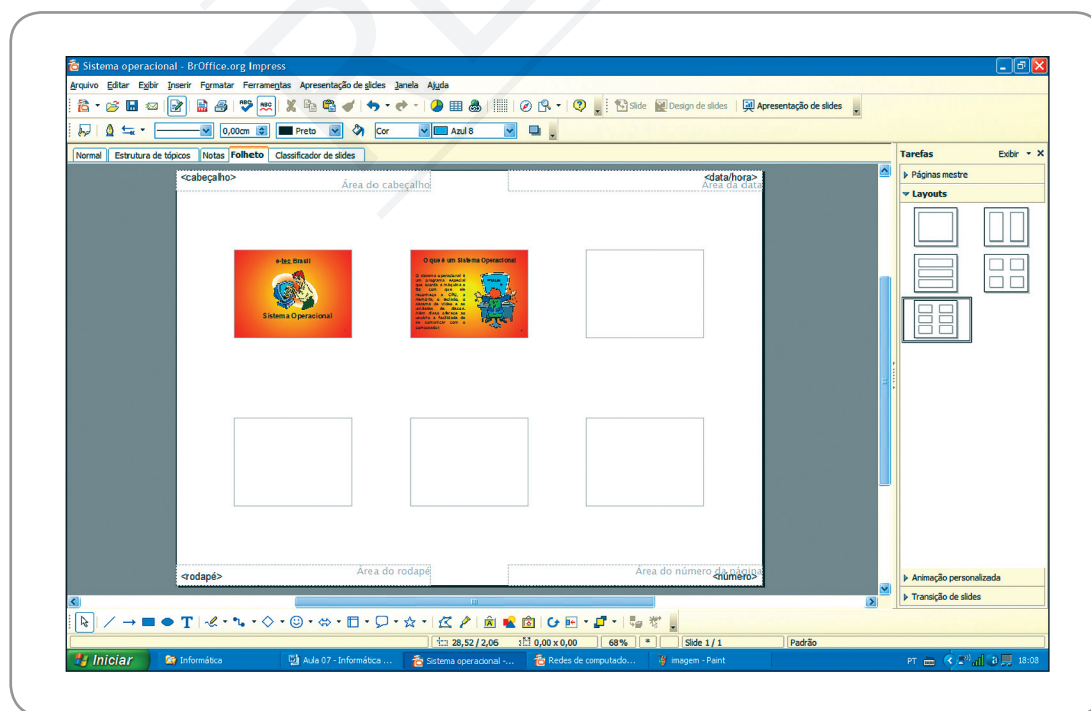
Sistema operacional - BrOffice.org Impress

Arquivo Editar Exibir Inserir Formatar Ferramentas Apresentação de slides Janela Ajuda

Slide Design de slides Apresentação de slides

0,00cm Preto Cor Azul 8

Normal Estrutura de tópicos Notas Folheto Classificador de slides

<cabeçalho> Área do cabeçalho

<data/hora> Área da data

e-Tec Brasil

Sistema Operacional

O que é um Sistema Operacional

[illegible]

<rodapé> Área do rodapé

Área do número da página <número>

Tarefas Exibir ×

Páginas mestre

Layouts

Animação personalizada

Transição de slides

28,52 / 2,06 0,00 x 0,00 68% * Slide 1 / 1 Padrão

Iniciar Informática Aula 07 - Informática ... Sistema operacional -... Redes de computado... imagem - Paint PT 18:08